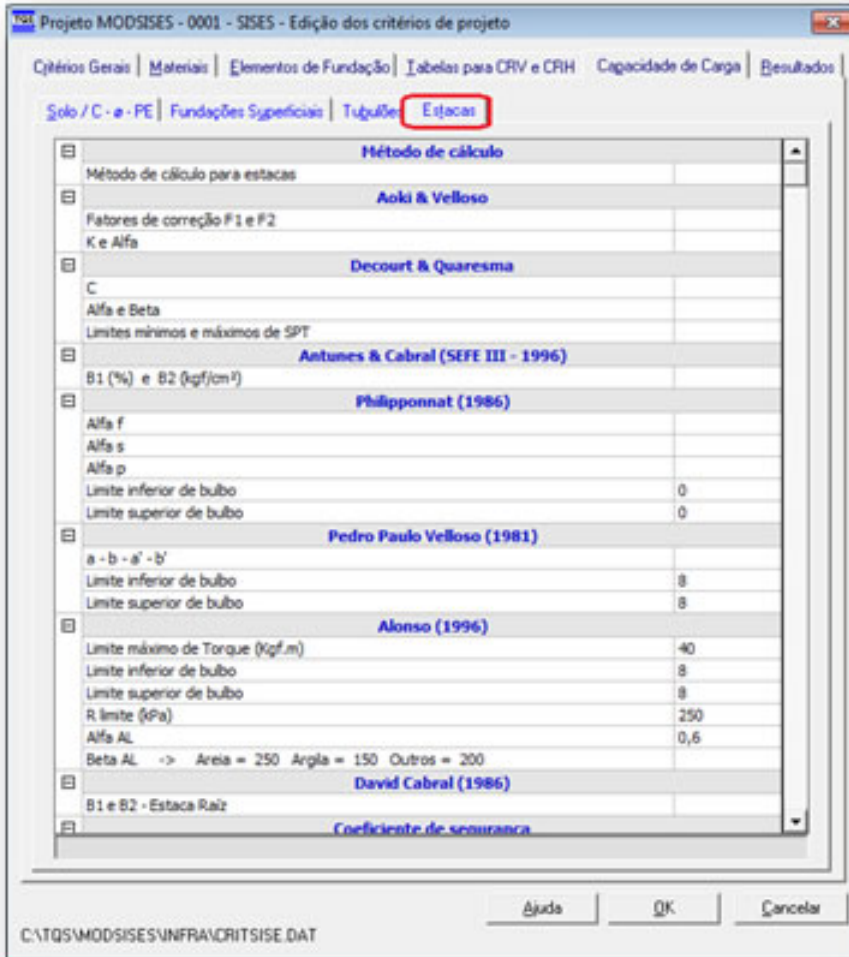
TQS Projeto MODSISES - 0001 - SISES - Edição dos critérios de projeto

Critérios Gerais | Materiais | Elementos de Fundação | Tabelas para CRV e CRH | Capacidade de Carga | Resultados

Solo / C - ø - PE | Fundações Superficiais | Tubulões | Estacas

| | | |
|---|---|---|
| ⊟ | **Método de cálculo** | |
| | Método de cálculo para estacas | |
| ⊟ | **Aoki & Velloso** | |
| | Fatores de correção F1 e F2 | |
| | K e Alfa | |
| ⊟ | **Decourt & Quaresma** | |
| | C | |
| | Alfa e Beta | |
| | Limites mínimos e máximos de SPT | |
| ⊟ | **Antunes & Cabral (SEFE III - 1996)** | |
| | B1 (%) e B2 (kgf/cm²) | |
| ⊟ | **Philipponnat (1986)** | |
| | Alfa f | |
| | Alfa s | |
| | Alfa p | |
| | Limite inferior de bulbo | 0 |
| | Limite superior de bulbo | 0 |
| ⊟ | **Pedro Paulo Velloso (1981)** | |
| | a - b - a' - b' | |
| | Limite inferior de bulbo | 8 |
| | Limite superior de bulbo | 8 |
| ⊟ | **Alonso (1996)** | |
| | Limite máximo de Torque (Kgf.m) | 40 |
| | Limite inferior de bulbo | 8 |
| | Limite superior de bulbo | 8 |
| | R limite (kPa) | 250 |
| | Alfa AL | 0,6 |
| | Beta AL -> Areia = 250 Argila = 150 Outros = 200 | |
| ⊟ | **David Cabral (1986)** | |
| | B1 e B2 - Estaca Raiz | |
| ⊟ | **Coeficiente de segurança** | |

Ajuda | OK | Cancelar

C:\TQS\MODSISES\INFRA\CRITSISE.DAT